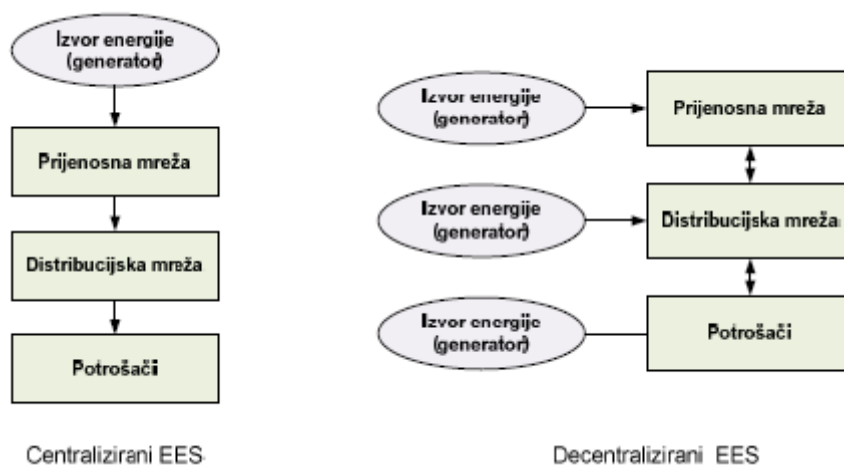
Izvor energije (generator)

Prijenosna mreža

Distribucijska mreža

Potrošači

Centralizirani EES

Izvor energije (generator)

Prijenosna mreža

Izvor energije (generator)

Distribucijska mreža

Izvor energije (generator)

Potrošači

Decentralizirani EES